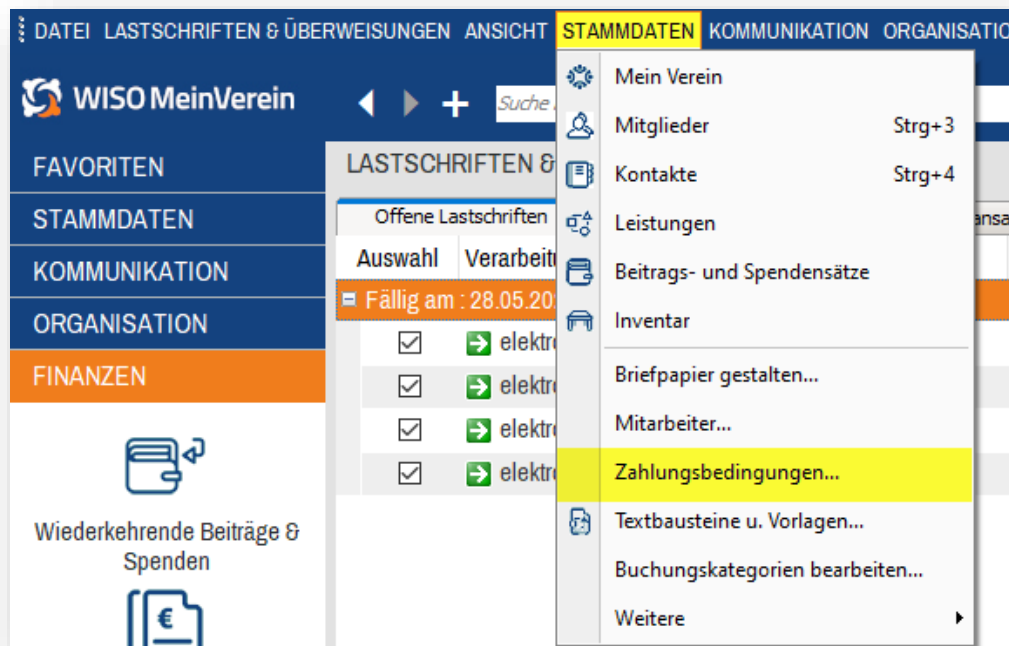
DATEI LASTSCHRIFTEN & ÜBERWEISUNGEN ANSICHT STAMMDATEN KOMMUNIKATION ORGANISATIO

WISO MeinVerein

Suche

FAVORITEN
STAMMDATEN
KOMMUNIKATION
ORGANISATION
FINANZEN

Wiederkehrende Beiträge & Spenden

LASTSCHRIFTEN &

Offene Lastschriften

Auswahl Verarbeit

Fällig am : 28.05.20

elektr
elektr
elektr
elektr

Mein Verein
Mitglieder Strg+3
Kontakte Strg+4
Leistungen
Beitrags- und Spendensätze
Inventar
Briefpapier gestalten...
Mitarbeiter...
Zahlungsbedingungen...
Textbausteine u. Vorlagen...
Buchungskategorien bearbeiten...
Weitere